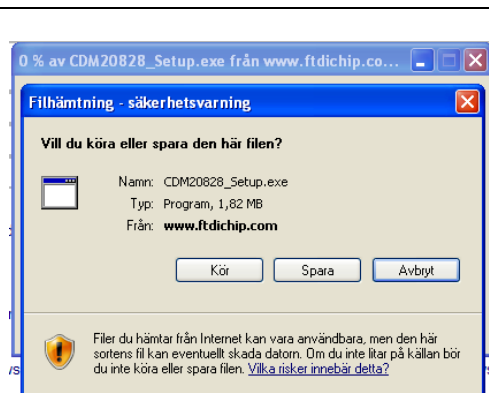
0 % av CDM20828_Setup.exe från www.ftdichip.co...

Filhämtning - säkerhetsvarning

Vill du köra eller spara den här filen?

Namn: CDM20828_Setup.exe
Typ: Program, 1,82 MB
Från: www.ftdichip.com

Kör Spara Avbryt

Filer du hämtar från Internet kan vara användbara, men den här sortens fil kan eventuellt skada datorn. Om du inte litar på källan bör du inte köra eller spara filen. Vilka risker innebär detta?